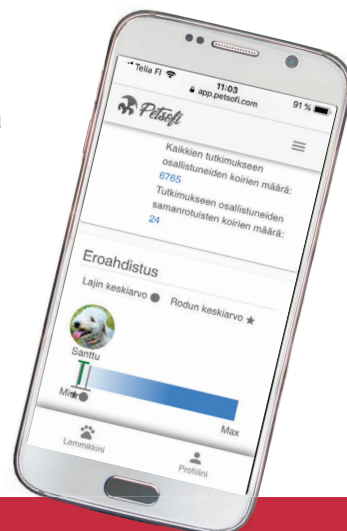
Telia FI 11:03 app.petsofi.com 91 %

Petsofi

Kaikkien tutkimukseen osallistuneiden koirien määrä: 6765

Tutkimukseen osallistuneiden samanrotuisten koirien määrä: 24

Eroahdistus

Lajin keskiarvo ● Rodun keskiarvo ★

Santtu

Min

Max

Lemmikkini

Profiilini